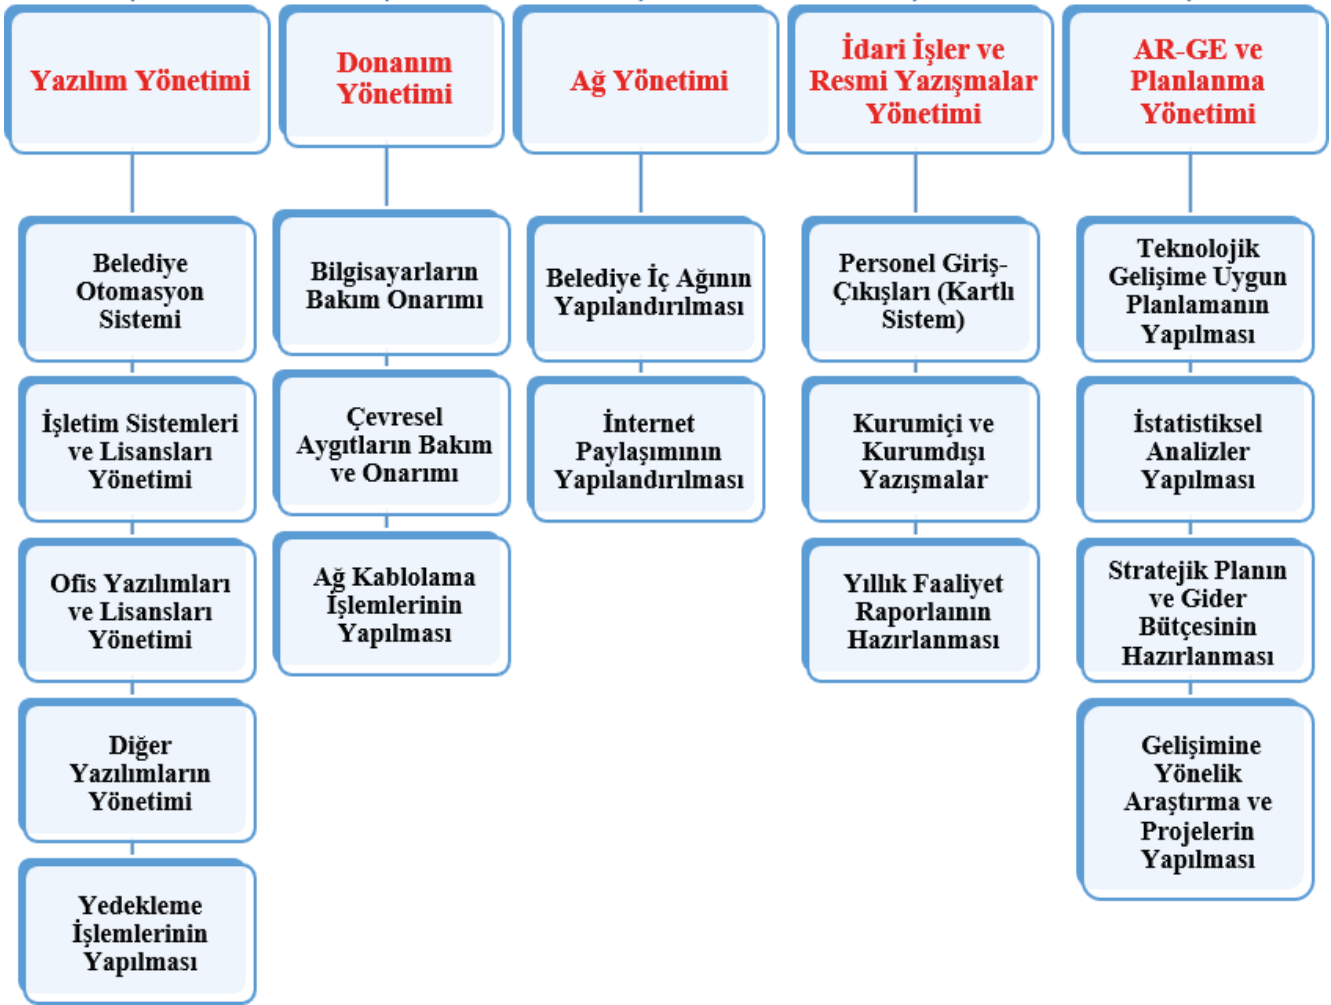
Yazılım Yönetimi

Belediye Otomasyon Sistemi

İşletim Sistemleri ve Lisansları Yönetimi

Ofis Yazılımları ve Lisansları Yönetimi

Diğer Yazılımların Yönetimi

Yedekleme İşlemlerinin Yapılması

Donanım Yönetimi

Bilgisayarların Bakım Onarımı

Çevresel Aygıtların Bakım ve Onarımı

Ağ Kablolama İşlemlerinin Yapılması

Ağ Yönetimi

Belediye İç Ağının Yapılandırılması

İnternet Paylaşımının Yapılandırılması

İdari İşler ve Resmi Yazışmalar Yönetimi

Personel Giriş-Çıkışları (Kartlı Sistem)

Kurumiçi ve Kurumdışı Yazışmalar

Yıllık Faaliyet Raporlanın Hazırlanması

AR-GE ve Planlanma Yönetimi

Teknolojik Gelişime Uygun Planlamanın Yapılması

İstatistiksel Analizler Yapılması

Stratejik Planın ve Gider Bütçesinin Hazırlanması

Gelişimine Yönelik Araştırma ve Projelerin Yapılması